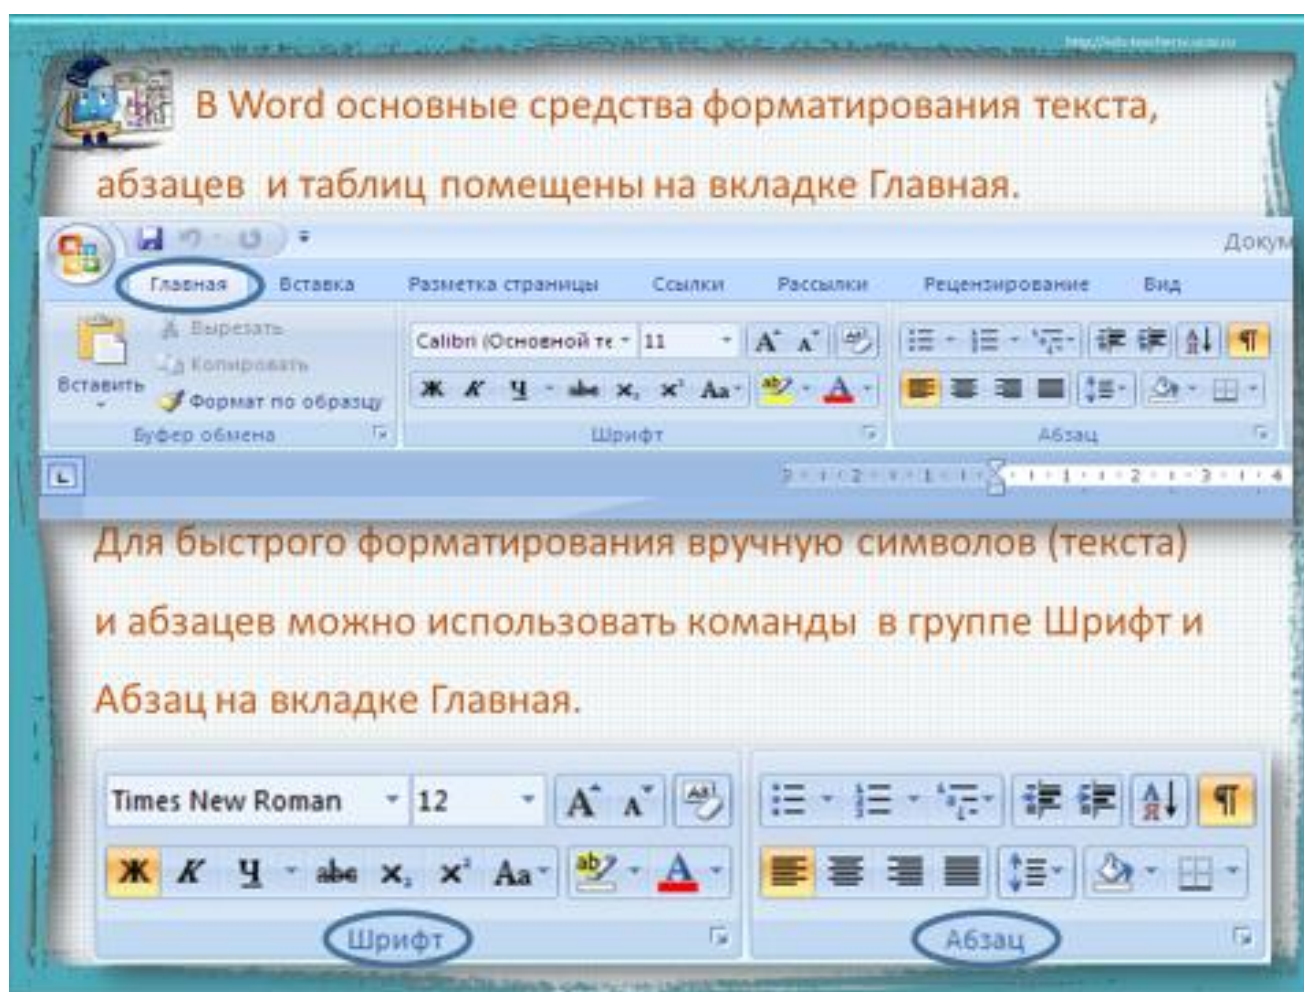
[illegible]

В Word основные средства форматирования текста, абзацев и таблиц помещены на вкладке Главная.

Докум

Главная Вставка Разметка страницы Ссылки Рассылки Рецензирование Вид

Вставить Вырезать Копировать Формат по образцу Буфер обмена

Calibri (Основной те 11 Ж К Ч abe $x_2$ $x^2$ Aa A Шрифт

Абзац

Для быстрого форматирования вручную символов (текста) и абзацев можно использовать команды в группе Шрифт и Абзац на вкладке Главная.

Times New Roman 12 Ж К Ч abe $x_2$ $x^2$ Aa A Шрифт

Абзац